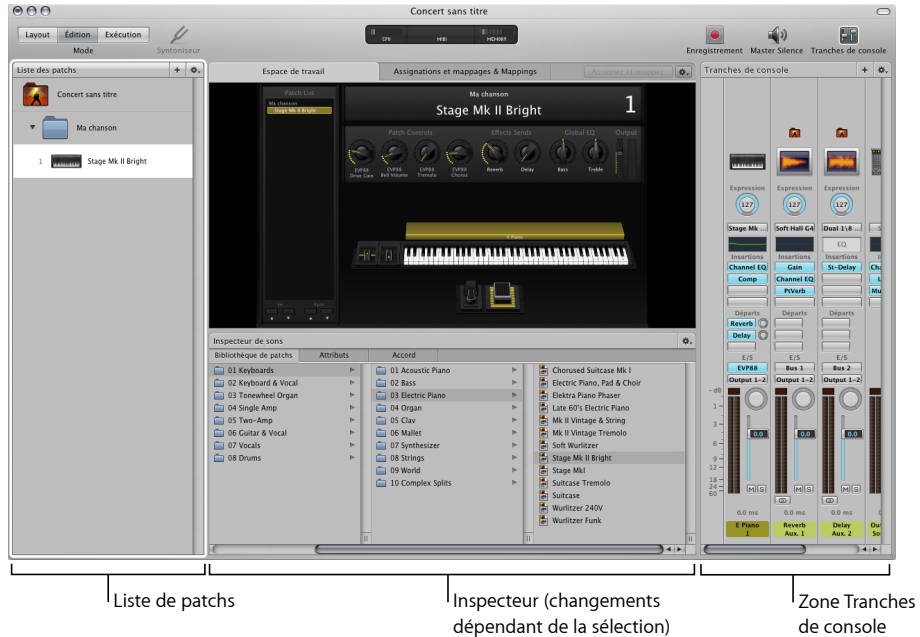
Concert sans titre

Layout Édition Exécution
Mode
Syntoniseur

CPU MIDI HD/HDD

Enregistrement Master Silence Tranches de console

Liste des patchs

Concert sans titre

Ma chanson

1 Stage Mk II Bright

Espace de travail
Assignations et mappages & Mappings
Assigner et mapper

Patch List
Ma chanson
Stage Mk II Bright

Ma chanson
Stage Mk II Bright
1

Patch Controls
Effects Sends
Global EQ
Output

EVP88 Drive Gain
EVP88 Bell Volume
EVP88 Tremolo
EVP88 Chorus
Reverb
Delay
Bass
Treble

E Piano

Inspecteur de sons
Bibliothèque de patchs
Attributs
Accord

01 Keyboards
02 Keyboard & Vocal
03 Tonewheel Organ
04 Single Amp
05 Two-Amp
06 Guitar & Vocal
07 Vocals
08 Drums

01 Acoustic Piano
02 Bass
03 Electric Piano
04 Organ
05 Clav
06 Mallet
07 Synthesizer
08 Strings
09 World
10 Complex Splits

Chorused Suitcase Mk I
Electric Piano, Pad & Choir
Elektra Piano Phaser
Late 60's Electric Piano
Mk II Vintage & String
Mk II Vintage Tremolo
Soft Wurlitzer
Stage Mk II Bright
Stage MkI
Suitcase Tremolo
Suitcase
Wurlitzer 240V
Wurlitzer Funk

Tranches de console

Expression
127
Expression
127
Expression
127

Stage Mk
Soft Hall G4
Dual 1\8
EQ

Insertions
Channel EQ
Comp
Insertions
Gain
Channel EQ
PtVerb
Insertions
St-Delay

Départs
Reverb
Delay
Départs
Départs

E/S
EVP88
Output 1-2
E/S
Bus 1
Output 1-2
E/S
Bus 2
Output 1-2

dB
0.0
0.0
0.0

M S
M S
M S

0.0 ms
0.0 ms
0.0 ms

E Piano 1
Reverb Aux. 1
Delay Aux. 2

Liste de patchs

Inspecteur (changements dépendant de la sélection)

Zone Tranches de console